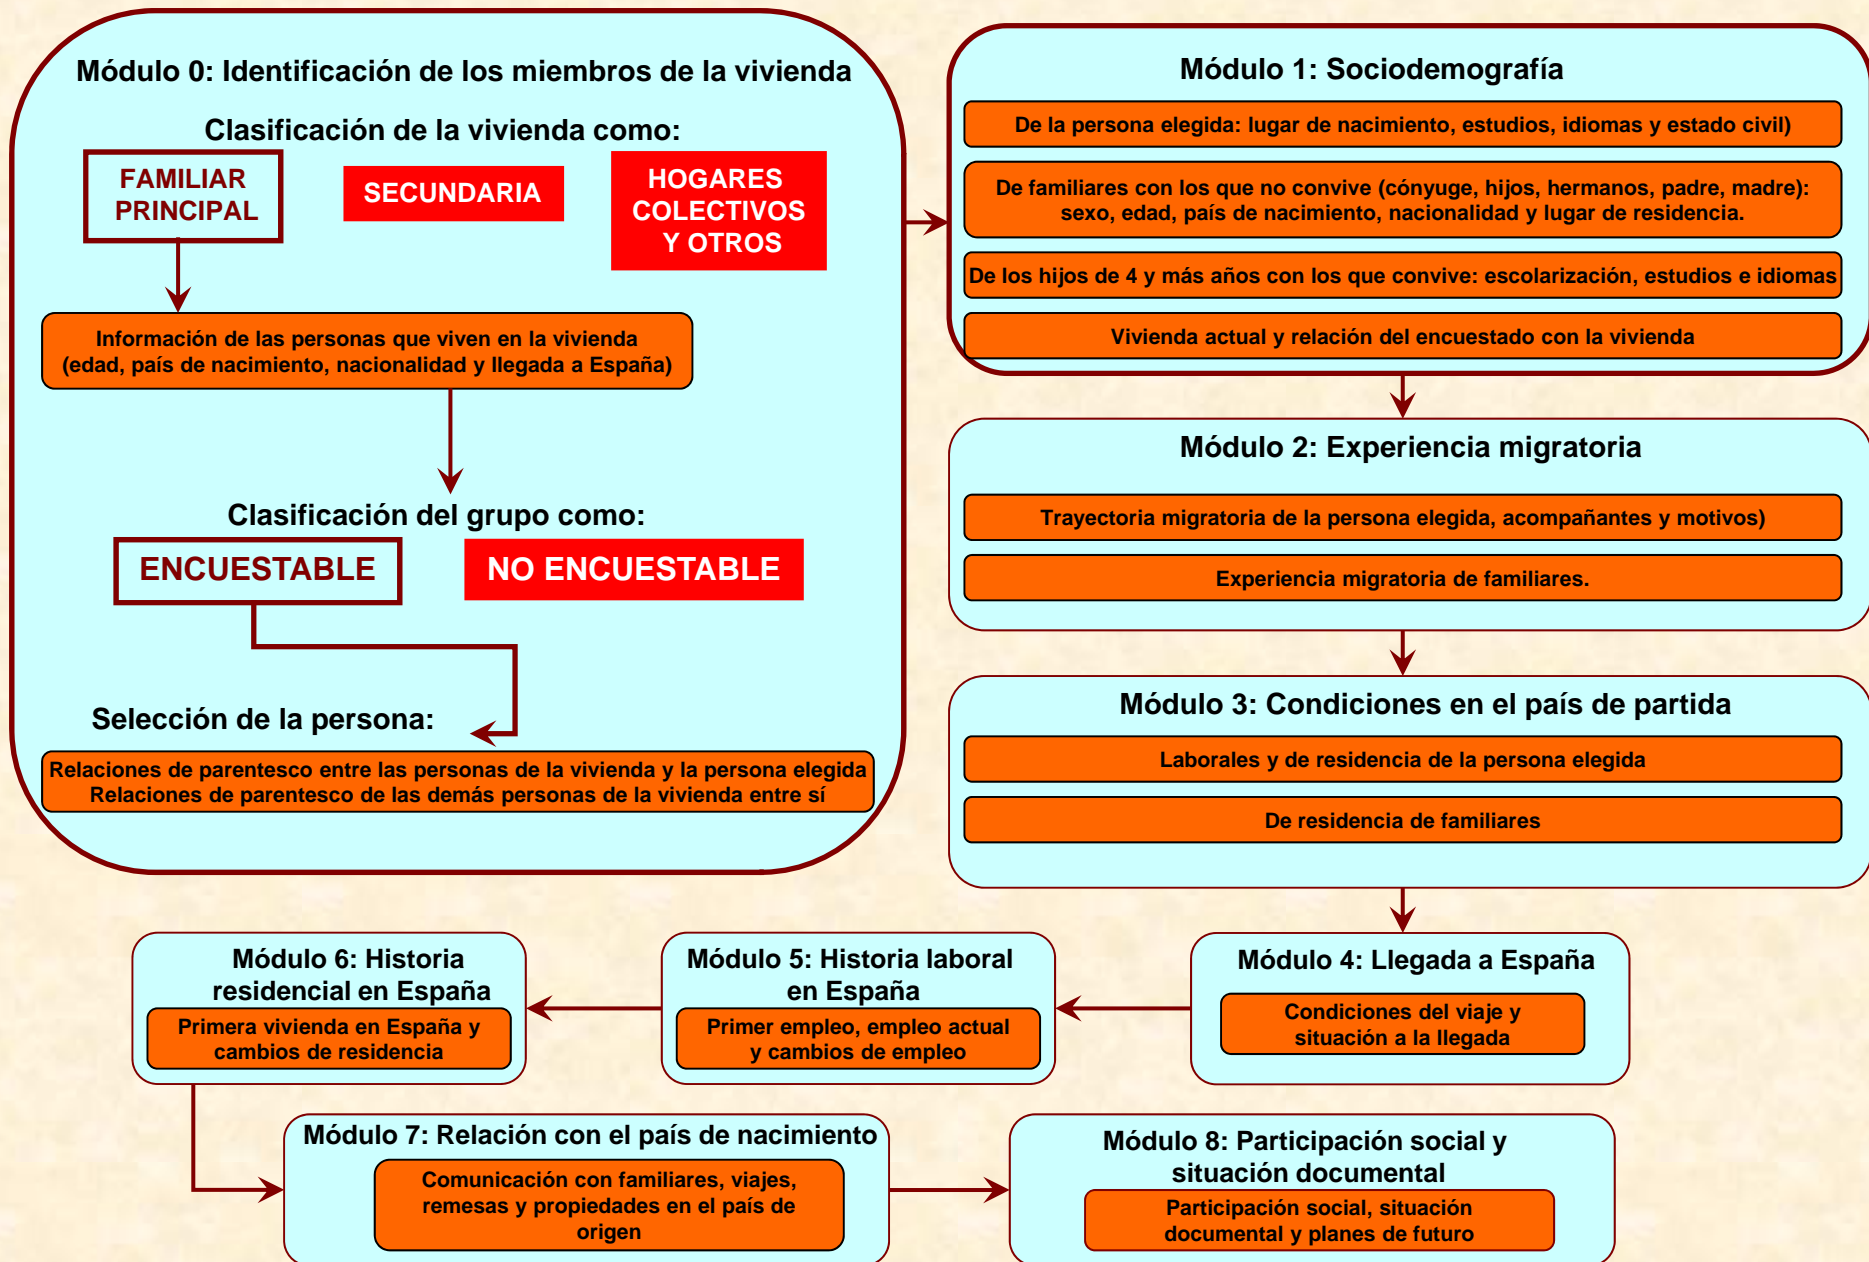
Módulo 0: Identificación de los miembros de la vivienda

Clasificación de la vivienda como:

FAMILIAR PRINCIPAL

SECUNDARIA

HOGARES COLECTIVOS Y OTROS

Información de las personas que viven en la vivienda (edad, país de nacimiento, nacionalidad y llegada a España)

Clasificación del grupo como:

ENCUESTABLE

NO ENCUESTABLE

Selección de la persona:

Relaciones de parentesco entre las personas de la vivienda y la persona elegida
Relaciones de parentesco de las demás personas de la vivienda entre sí

Módulo 1: Sociodemografía

De la persona elegida: lugar de nacimiento, estudios, idiomas y estado civil)

De familiares con los que no convive (cónyuge, hijos, hermanos, padre, madre): sexo, edad, país de nacimiento, nacionalidad y lugar de residencia.

De los hijos de 4 y más años con los que convive: escolarización, estudios e idiomas

Vivienda actual y relación del encuestado con la vivienda

Módulo 2: Experiencia migratoria

Trayectoria migratoria de la persona elegida, acompañantes y motivos)

Experiencia migratoria de familiares.

Módulo 3: Condiciones en el país de partida

Laborales y de residencia de la persona elegida

De residencia de familiares

Módulo 4: Llegada a España

Condiciones del viaje y situación a la llegada

Módulo 5: Historia laboral en España

Primer empleo, empleo actual y cambios de empleo

Módulo 6: Historia residencial en España

Primera vivienda en España y cambios de residencia

Módulo 7: Relación con el país de nacimiento

Comunicación con familiares, viajes, remesas y propiedades en el país de origen

Módulo 8: Participación social y situación documental

Participación social, situación documental y planes de futuro